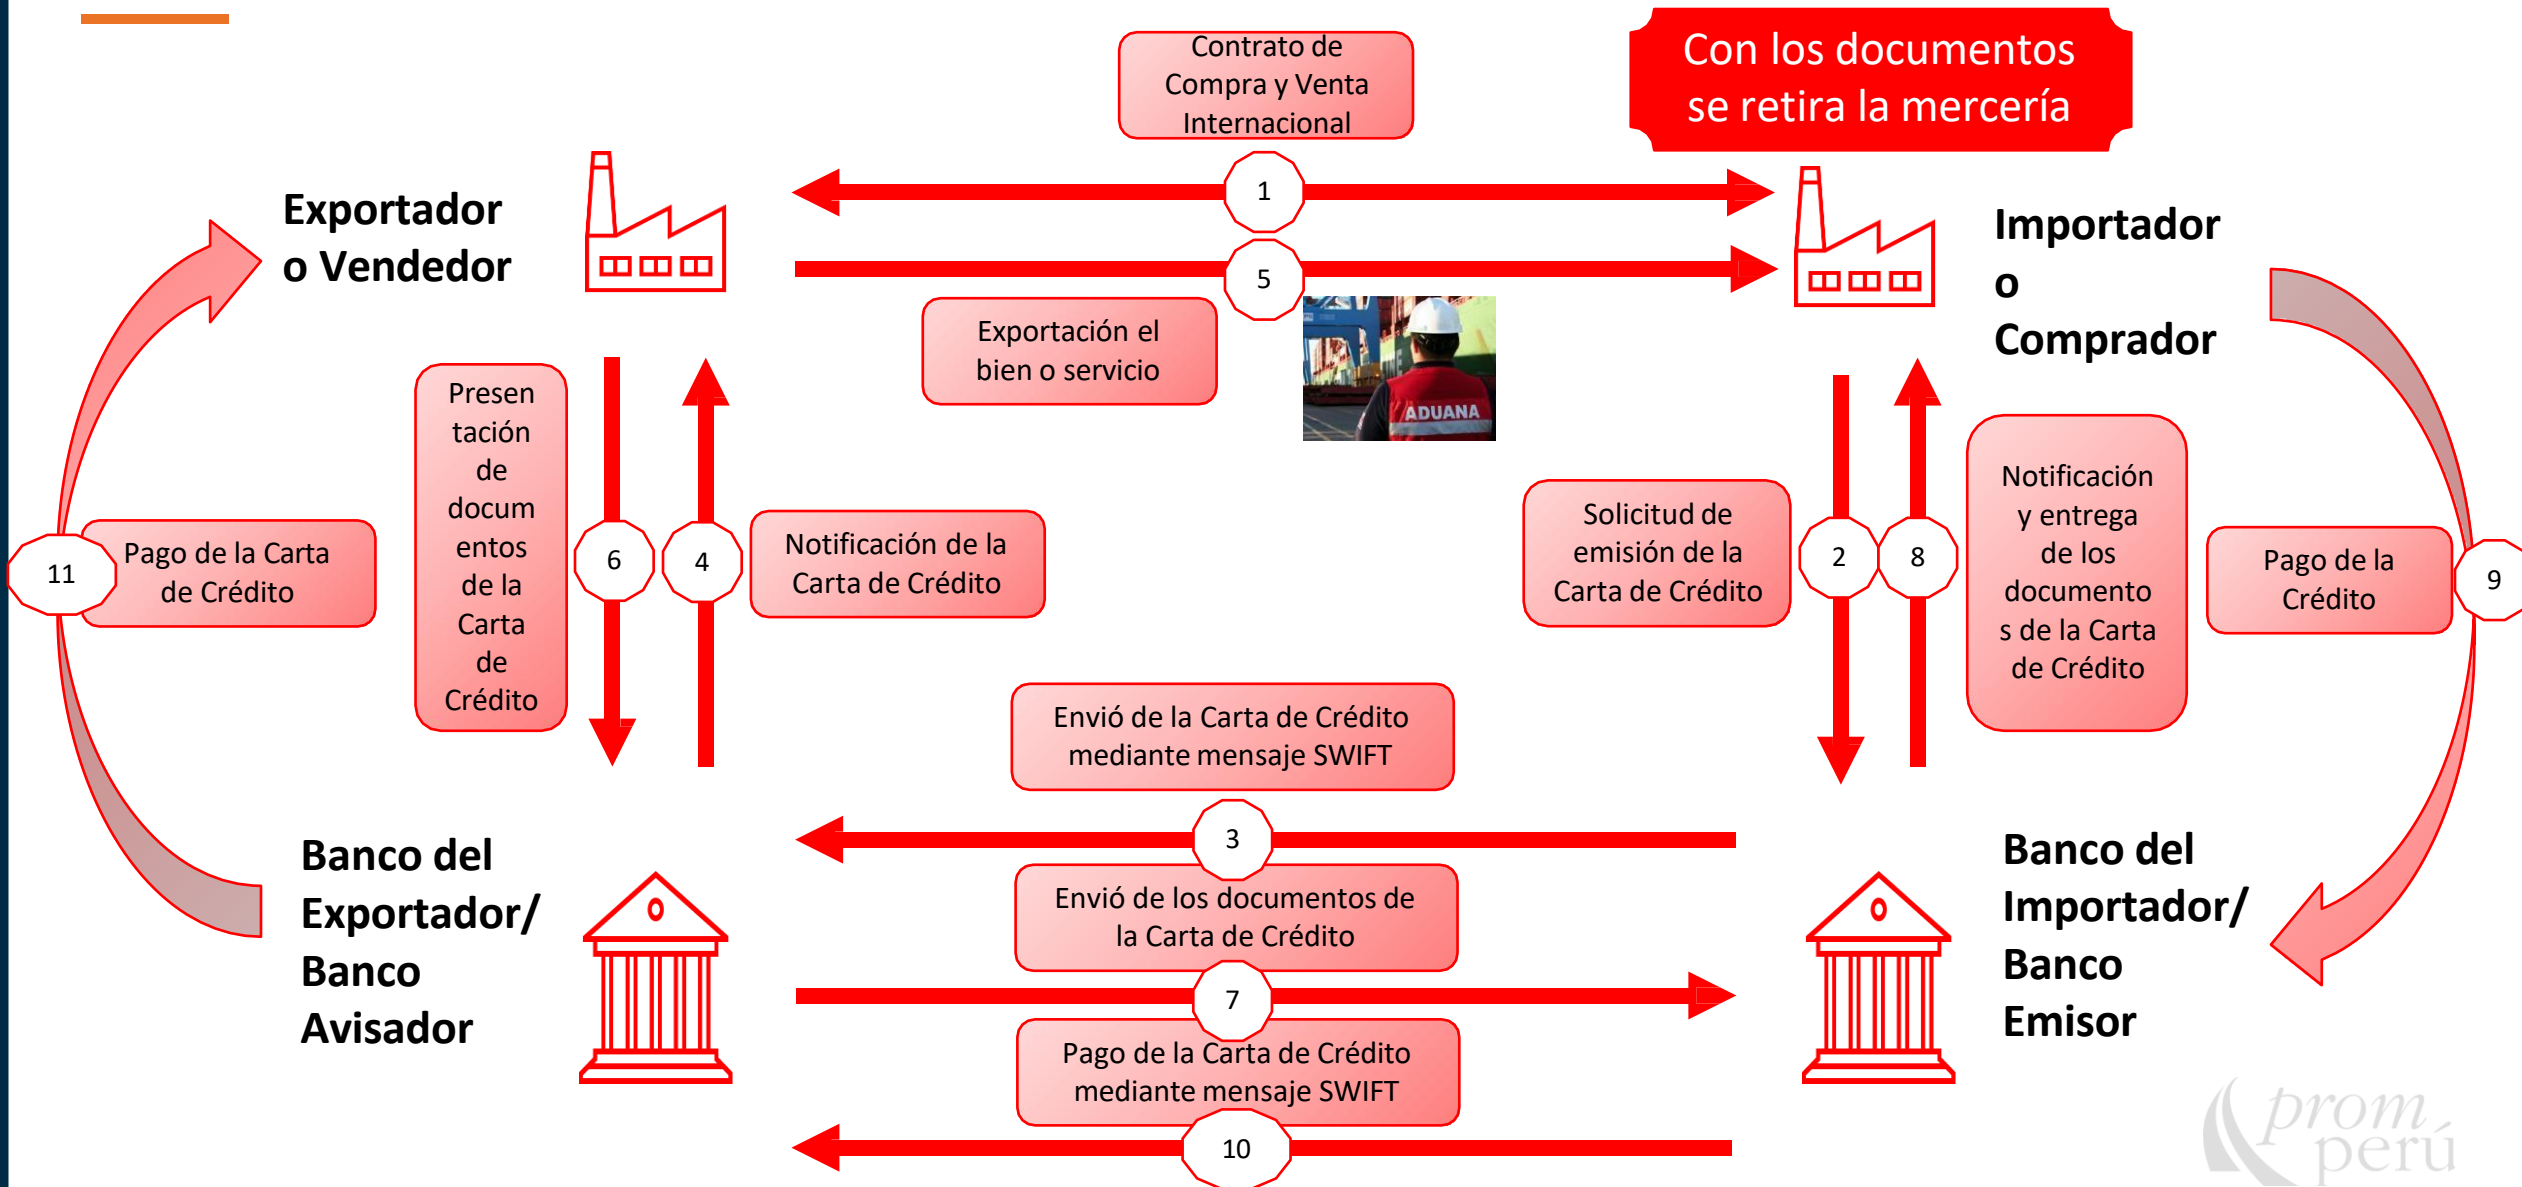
Contrato de Compra y Venta Internacional

Con los documentos se retira la mercería

Exportador o Vendedor

1

5

Importador o Comprador

Exportación el bien o servicio

ADUANA

Presentación de documentos de la Carta de Crédito

6

4

Notificación de la Carta de Crédito

Solicitud de emisión de la Carta de Crédito

2

8

Notificación y entrega de los documentos de la Carta de Crédito

11

Pago de la Carta de Crédito

Pago de la Crédito

9

Envió de la Carta de Crédito mediante mensaje SWIFT

3

Banco del Exportador/ Banco Avisador

Envió de los documentos de la Carta de Crédito

7

Banco del Importador/ Banco Emisor

Pago de la Carta de Crédito mediante mensaje SWIFT

10

prom perú